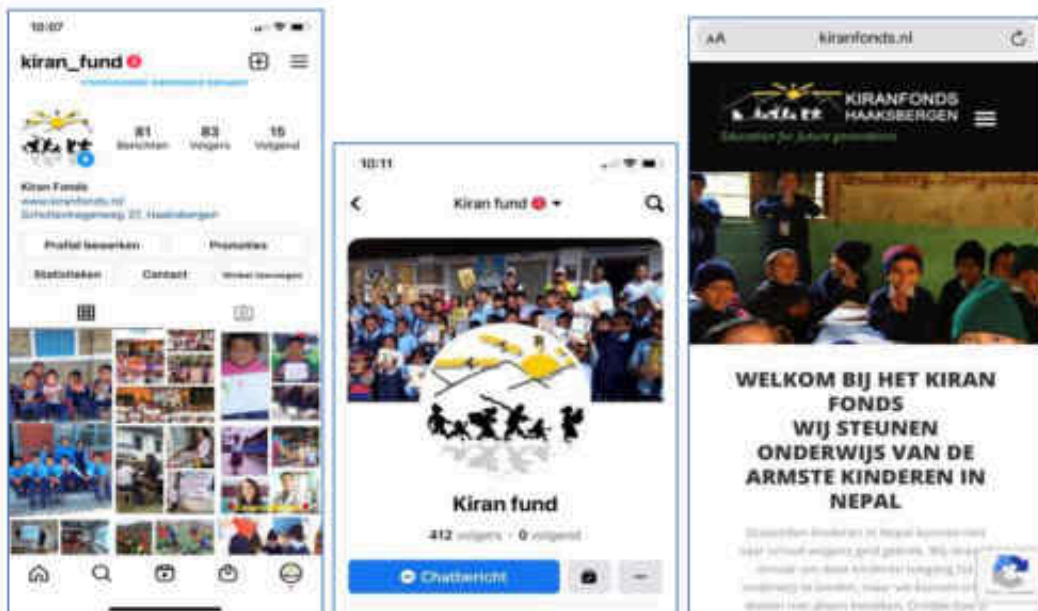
10:07

kiran_fund

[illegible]

81 Berichten
83 Volgers
15 Volgend

Kiran Fonds
www.kiranfonds.nl
Schottenweg 27, Haaksbergen

Profiel bewerken
Promoties
Statistieken
Contact
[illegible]

10:11

Kiran fund

Kiran fund
412 volgers · 0 volgend

Chatbericht

AA kiranfonds.nl

KIRANFONDS HAAKSBERGEN
Education for future generations

WELKOM BIJ HET KIRAN FONDS
WIJ STEUNEN ONDERWIJS VAN DE ARMSTE KINDEREN IN NEPAL

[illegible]